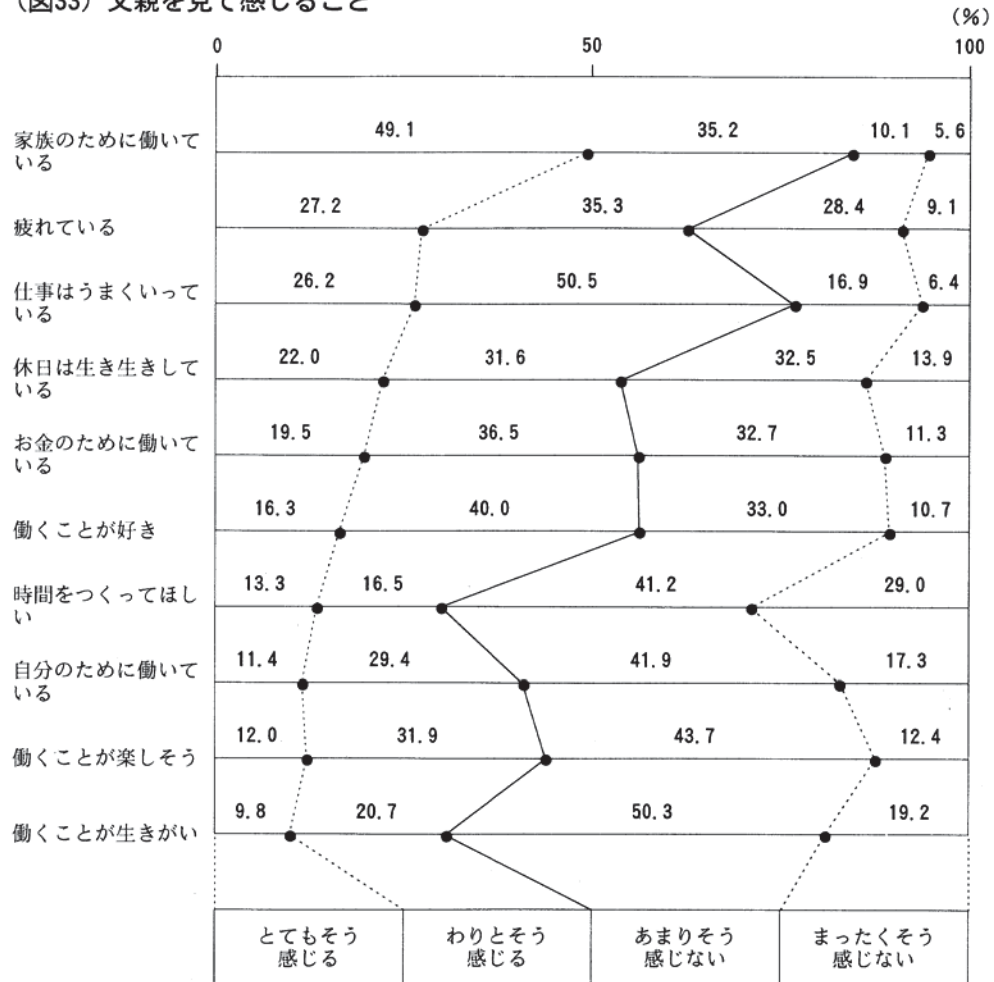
（図33）父親を見て感じること

(%)

0 50 100

| | とてもそう感じる | わりとそう感じる | あまりそう感じない | まったくそう感じない |
|---|---|---|---|---|
| 家族のために働いている | 49.1 | 35.2 | 10.1 | 5.6 |
| 疲れている | 27.2 | 35.3 | 28.4 | 9.1 |
| 仕事はうまくいっている | 26.2 | 50.5 | 16.9 | 6.4 |
| 休日は生き生きしている | 22.0 | 31.6 | 32.5 | 13.9 |
| お金のために働いている | 19.5 | 36.5 | 32.7 | 11.3 |
| 働くことが好き | 16.3 | 40.0 | 33.0 | 10.7 |
| 時間をつくってほしい | 13.3 | 16.5 | 41.2 | 29.0 |
| 自分のために働いている | 11.4 | 29.4 | 41.9 | 17.3 |
| 働くことが楽しそう | 12.0 | 31.9 | 43.7 | 12.4 |
| 働くことが生きがい | 9.8 | 20.7 | 50.3 | 19.2 |